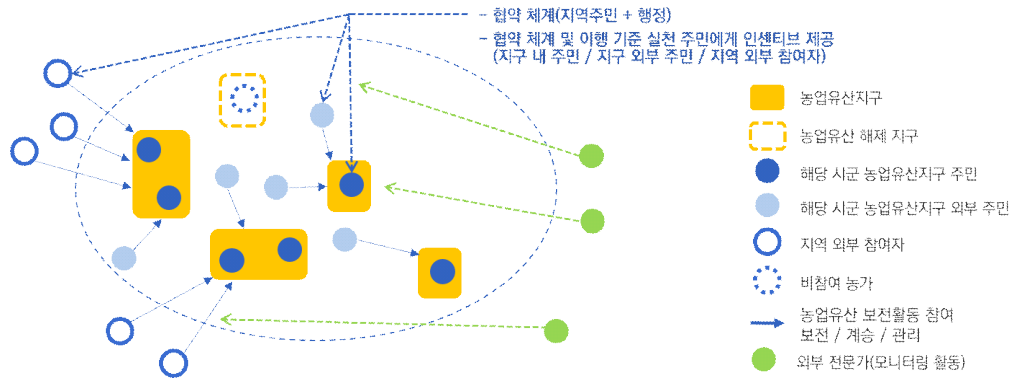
- 협약 체계(지역주민 + 행정)

- 협약 체계 및 이행 기준 실천 주민에게 인센티브 제공 (지구 내 주민 / 지구 외부 주민 / 지역 외부 참여자)

농업유산지구

농업유산 해제 지구

해당 시군 농업유산지구 주민

해당 시군 농업유산지구 외부 주민

지역 외부 참여자

비참여 농가

농업유산 보전활동 참여 보전 / 계승 / 관리

외부 전문가(모니터링 활동)